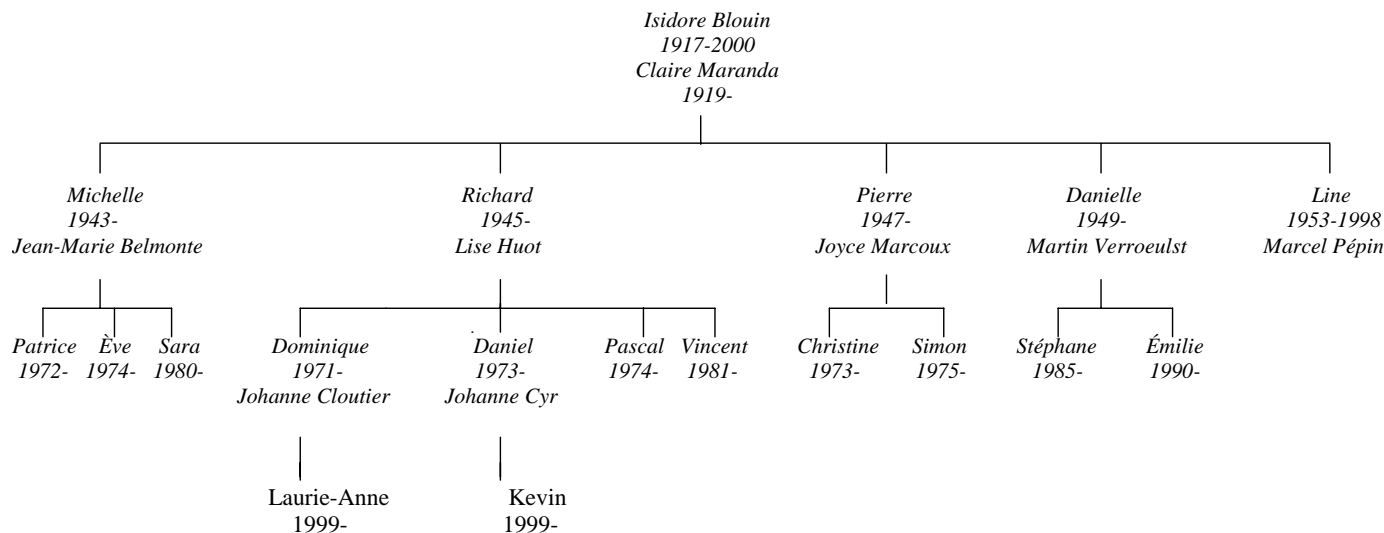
Isidore Blouin
1917-2000
Claire Maranda
1919-

Michelle
1943-
Jean-Marie Belmonte

Richard
1945-
Lise Huot

Pierre
1947-
Joyce Marcoux

Danielle
1949-
Martin Verroeulst

Line
1953-1998
Marcel Pépin

Patrice
1972-

Ève
1974-

Sara
1980-

Dominique
1971-
Johanne Cloutier

Daniel
1973-
Johanne Cyr

Pascal
1974-

Vincent
1981-

Christine
1973-

Simon
1975-

Stéphane
1985-

Émilie
1990-

Laurie-Anne
1999-

Kevin
1999-